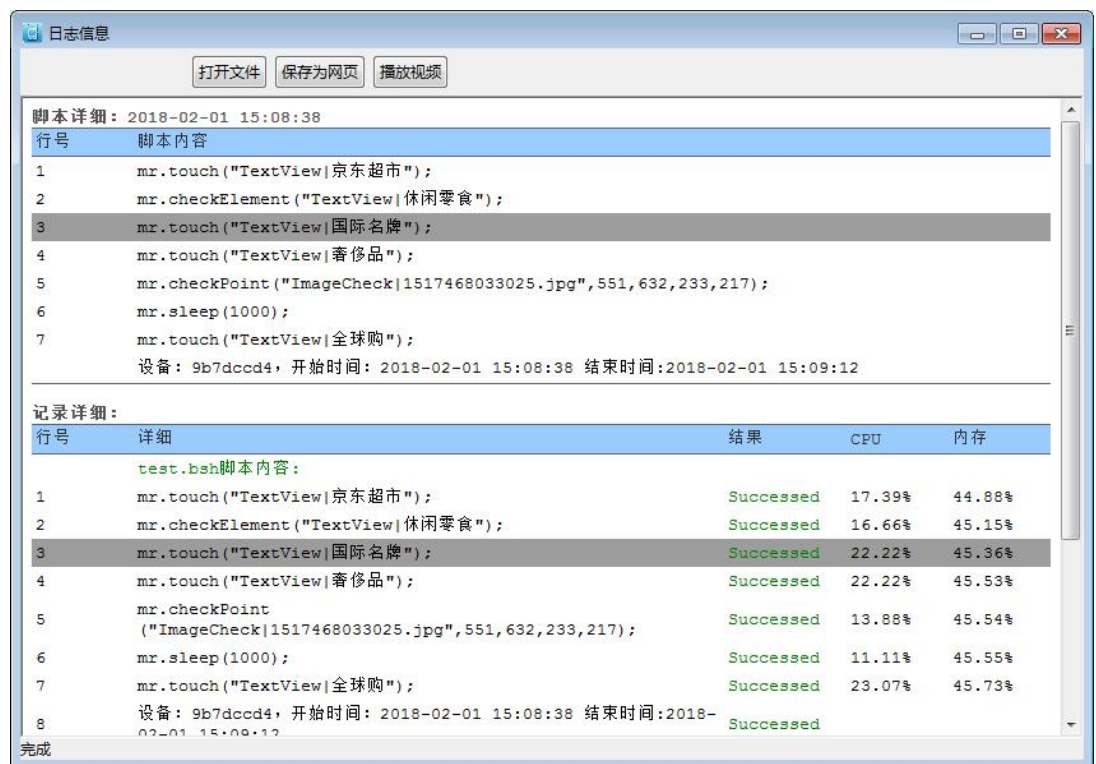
日志信息

打开文件 保存为网页 播放视频

脚本详细：2018-02-01 15:08:38

| 行号 | 脚本内容 |
|---|---|
| 1 | mr.touch("TextView\|京东超市"); |
| 2 | mr.checkElement("TextView\|休闲零食"); |
| 3 | mr.touch("TextView\|国际名牌"); |
| 4 | mr.touch("TextView\|奢侈品"); |
| 5 | mr.checkPoint("ImageCheck\|1517468033025.jpg",551,632,233,217); |
| 6 | mr.sleep(1000); |
| 7 | mr.touch("TextView\|全球购"); |
|  | 设备：9b7dccd4，开始时间：2018-02-01 15:08:38 结束时间:2018-02-01 15:09:12 |

记录详细：

| 行号 | 详细 | 结果 | CPU | 内存 |
|---|---|---|---|---|
|  | test.bsh脚本内容： |  |  |  |
| 1 | mr.touch("TextView\|京东超市"); | Successed | 17.39% | 44.88% |
| 2 | mr.checkElement("TextView\|休闲零食"); | Successed | 16.66% | 45.15% |
| 3 | mr.touch("TextView\|国际名牌"); | Successed | 22.22% | 45.36% |
| 4 | mr.touch("TextView\|奢侈品"); | Successed | 22.22% | 45.53% |
| 5 | mr.checkPoint ("ImageCheck\|1517468033025.jpg",551,632,233,217); | Successed | 13.88% | 45.54% |
| 6 | mr.sleep(1000); | Successed | 11.11% | 45.55% |
| 7 | mr.touch("TextView\|全球购"); | Successed | 23.07% | 45.73% |
| 8 | 设备：9b7dccd4，开始时间：2018-02-01 15:08:38 结束时间:2018-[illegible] | Successed |  |  |

完成